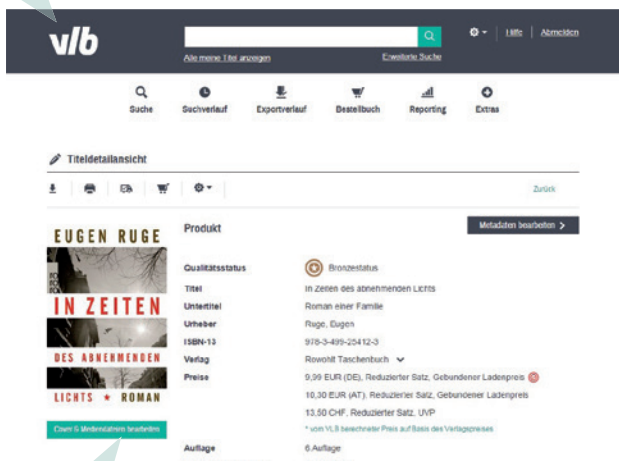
vlb

Alle meine Titel anzeigen

Erweiterte Suche

Hilfe | Abmelden

Suche
Suchverlauf
Exportverlauf
Bestellbuch
Reporting
Extras

Titeldetailansicht

Zurück

EUGEN RUGE
IN ZEITEN
DES ABNEHMENDEN
LICHTS * ROMAN

Cover & Mediendateien bearbeiten

Produkt

Metadaten bearbeiten >

| | |
|---|---|
| Qualitätsstatus | Bronzestatus |
| Titel | In Zeiten des abnehmenden Lichts |
| Untertitel | Roman einer Familie |
| Urheber | Ruge, Eugen |
| ISBN-13 | 978-3-499-25412-3 |
| Verlag | Rowohlt Taschenbuch |
| Preise | 9,99 EUR (DE), Reduzierter Satz, Gebundener Ladenpreis |
| | 10,30 EUR (AT), Reduzierter Satz, Gebundener Ladenpreis |
| | 13,50 CHF, Reduzierter Satz, UVP |
| | * vom VLB berechneter Preis auf Basis des Verlagspreises |
| Auflage | 6.Auflage |